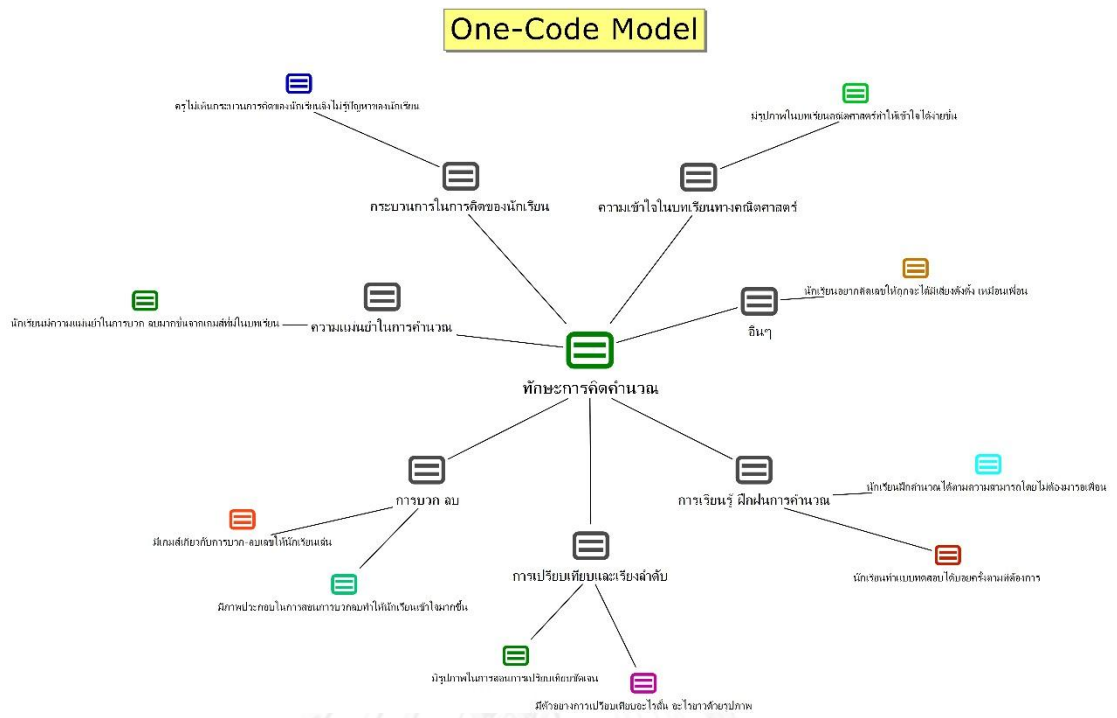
One-Code Model

ครูไม่เห็นกระบวนการคิดของนักเรียนจึงไม่รู้ปัญหาของนักเรียน

กระบวนการในการคิดของนักเรียน

มีรูปภาพในบทเรียนคณิตศาสตร์ทำให้เข้าใจได้ง่ายขึ้น

ความเข้าใจในบทเรียนทางคณิตศาสตร์

นักเรียนอยากคิดเลขให้ถูกจะได้มีเสียงดังดัง เหมือนเพื่อน

อื่นๆ

นักเรียนมีความแม่นยำในการบวก ลบมากขึ้นจากเกมส์ที่มีในบทเรียน

ความแม่นยำในการคำนวณ

ทักษะการคิดคำนวณ

การบวก ลบ

มีเกมส์เกี่ยวกับการบวก-ลบเลขให้นักเรียนเล่น

มีภาพประกอบในการสอนการบวกลบทำให้นักเรียนเข้าใจมากขึ้น

การเปรียบเทียบและเรียงลำดับ

มีรูปภาพในการสอนการเปรียบเทียบชัดเจน

มีตัวอย่างการเปรียบเทียบอะไรสั้น อะไรยาวด้วยรูปภาพ

การเรียนรู้ ฝึกฝนการคำนวณ

นักเรียนฝึกคำนวณได้ตามความสามารถโดยไม่ต้องมารอเพื่อน

นักเรียนทำแบบทดสอบได้บ่อยครั้งตามที่ต้องการ